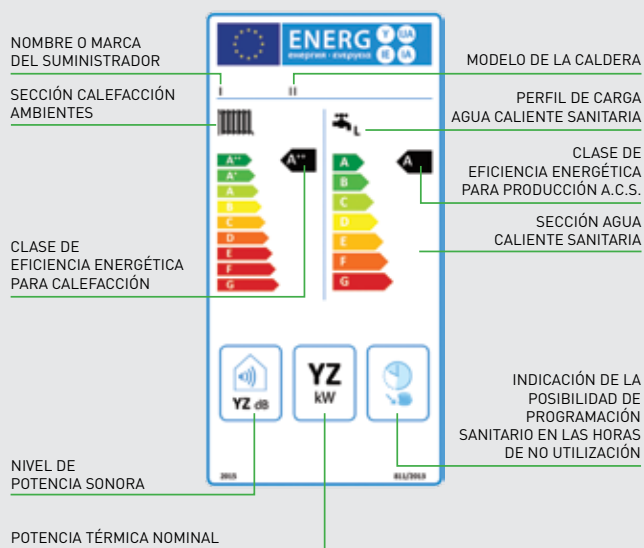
NOMBRE O MARCA DEL SUMINISTRADOR

SECCIÓN CALEFACCIÓN AMBIENTES

CLASE DE EFICIENCIA ENERGÉTICA PARA CALEFACCIÓN

NIVEL DE POTENCIA SONORA

POTENCIA TÉRMICA NOMINAL

ENERG

Y IJA IE IA

енергия · ενεργεια

I

II

A⁺⁺
A⁺
A
B
C
D
E
F
G

A⁺⁺

L

A
B
C
D
E
F
G

A

YZ dB

YZ
kW

2015

811/2013

MODELO DE LA CALDERA

PERFIL DE CARGA AGUA CALIENTE SANITARIA

CLASE DE EFICIENCIA ENERGÉTICA PARA PRODUCCIÓN A.C.S.

SECCIÓN AGUA CALIENTE SANITARIA

INDICACIÓN DE LA POSIBILIDAD DE PROGRAMACIÓN SANITARIO EN LAS HORAS DE NO UTILIZACIÓN